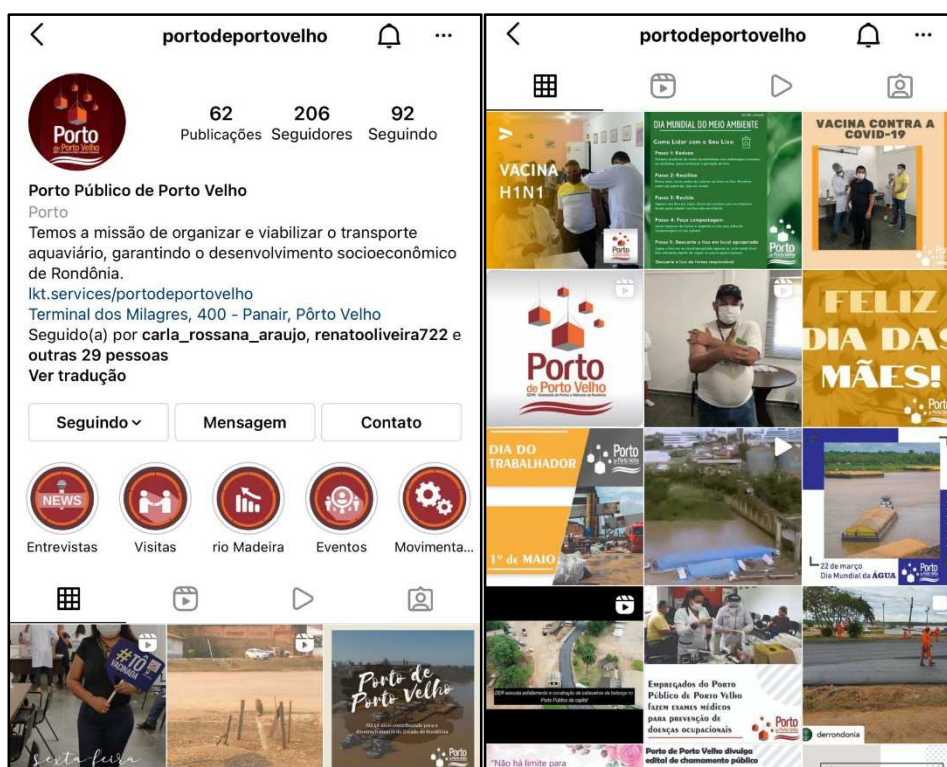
portodeportovelho

Porto de Porto Velho

62 Publicações
206 Seguidores
92 Seguindo

Porto Público de Porto Velho
Porto
Temos a missão de organizar e viabilizar o transporte aquaviário, garantindo o desenvolvimento socioeconômico de Rondônia.
lkt.services/portodeportovelho
Terminal dos Milagres, 400 - Panair, Pôrto Velho
Seguido(a) por carla_rossana_araujo, renatooliveira722 e outras 29 pessoas
Ver tradução

Seguindo
Mensagem
Contato

NEWS
Entrevistas
Visitas
rio Madeira
Eventos
Movimenta...

#TO VACINADA
Porto de Porto Velho
Porto
Sexta feira

portodeportovelho

VACINA H1N1
DIA MUNDIAL DO MEIO AMBIENTE
Como Lidar com o Seu Lixo
Passo 1: Reduza
Passo 2: Reutilize
Passo 3: Recicle
Passo 4: Faça compostagem
Passo 5: Descarte o lixo em local apropriado
Porto
VACINA CONTRA A COVID-19
Porto de Porto Velho
FELIZ DIA DAS MÃES!
Porto
DIA DO TRABALHADOR
Porto de Porto Velho
1º de MAIO
22 de março Dia Mundial da ÁGUA
Porto
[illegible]
Empregados do Porto Público de Porto Velho fazem exames médicos para prevenção de doenças ocupacionais
Porto
derrondonia
"Não há limite para
Porto de Porto Velho divulga edital de chamamento público